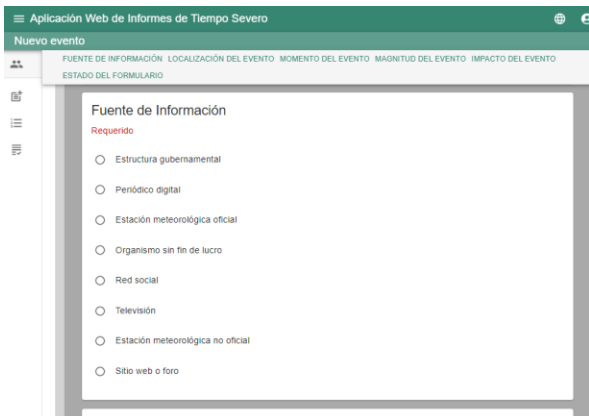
Aplicación Web de Informes de Tiempo Severo

Nuevo evento

FUENTE DE INFORMACIÓN LOCALIZACIÓN DEL EVENTO MOMENTO DEL EVENTO MAGNITUD DEL EVENTO IMPACTO DEL EVENTO ESTADO DEL FORMULARIO

Fuente de Información

Requerido

Estructura gubernamental

Periódico digital

Estación meteorológica oficial

Organismo sin fin de lucro

Red social

Televisión

Estación meteorológica no oficial

Sitio web o foro